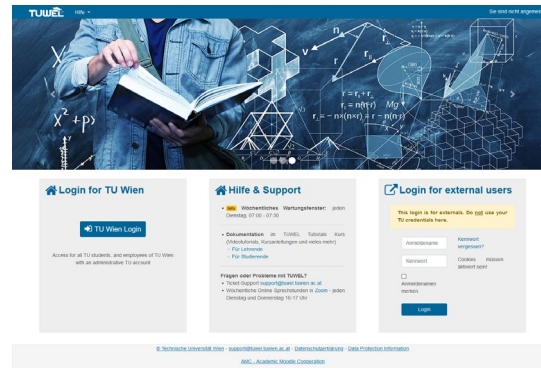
TUWEL Hilfe ▾ Sie sind nicht angemeldet

$X^2+p$

$r_i = r_j + r_{ij}$

$r_i = n(n \cdot r)$

$r_i = r - n(n \cdot r)$

$Mg$

Login for TU Wien

TU Wien Login

Access for all TU students, and employees of TU Wien with an administrative TU account

Hilfe & Support

• Info Wöchentliches Wartungsfenster: jeden Dienstag, 07:00 - 07:30

• Dokumentation im TUWEL Tutorials Kurs (Videotutorials, Kursanleitungen und vieles mehr)
→ Für Lehrende
→ Für Studierende

Fragen oder Probleme mit TUWEL?
• Ticket-Support support@tuwel.tuwien.ac.at
• Wöchentliche Online Sprechstunden in Zoom - jeden Dienstag und Donnerstag 16-17 Uhr

Login for external users

This login is for externals. Do not use your TU credentials here.

Anmeldename

Kennwort

Kennwort vergessen?

Cookies müssen aktiviert sein!

Anmeldenamen merken

Login

© Technische Universität Wien - support@tuwel.tuwien.ac.at - Datenschutzerklärung - Data Protection Information

AMC - Academic Moodle Cooperation